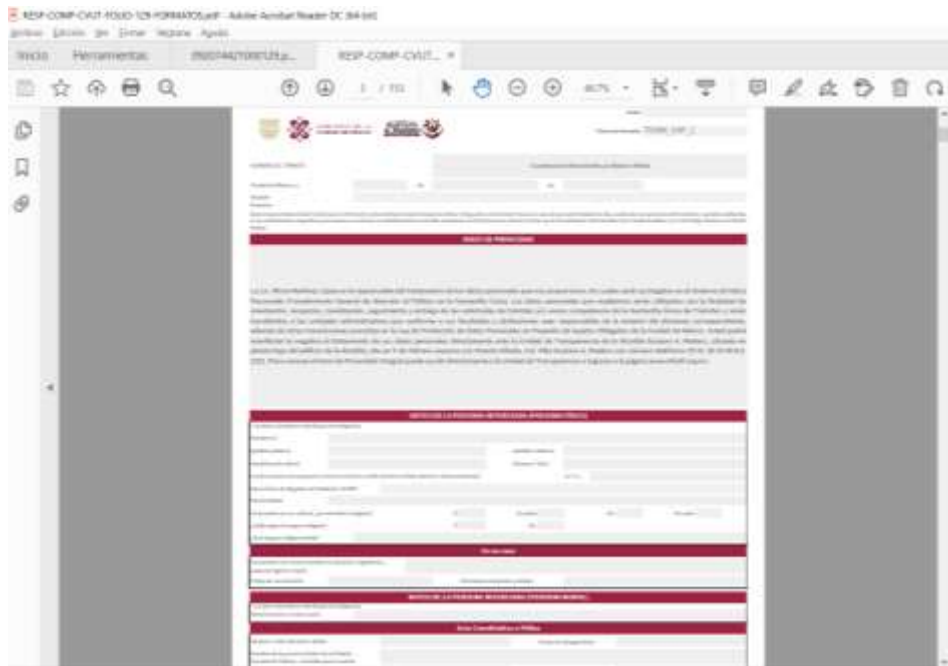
RESP-COMP-CVUT-FOLIO 129 FORMATOS.pdf - Adobe Acrobat Reader DC (64-bit)

Archivo Edición Ver Firmar Ventana Ayuda

Inicio Herramientas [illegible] RESP-COMP-CVUT... ×

1 / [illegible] 46,7%

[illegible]

AVISO DE PRIVACIDAD

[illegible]

DATOS DE LA PERSONA INTERESADA (PERSONA FÍSICA)

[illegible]

DATOS DE LA PERSONA INTERESADA (PERSONA MORAL)

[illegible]